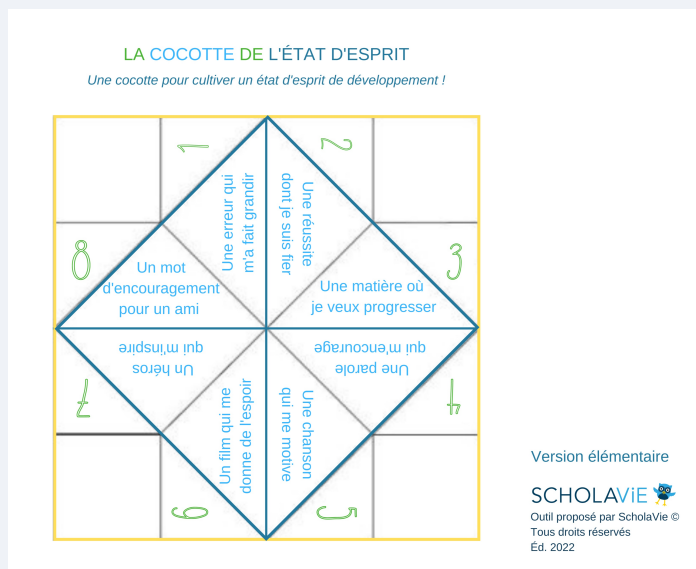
LA COCOTTE DE L'ÉTAT D'ESPRIT

Une cocotte pour cultiver un état d'esprit de développement !

1

2

Une erreur qui m'a fait grandir

Une réussite dont je suis fier

8

Un mot d'encouragement pour un ami

3

Une matière où je veux progresser

Un héros qui m'inspire

Une parole qui m'encourage

7

4

Un film qui me donne de l'espoir

Une chanson qui me motive

6

5

Version élémentaire

SCHOLAViE

Outil proposé par ScholaVie © Tous droits réservés Éd. 2022